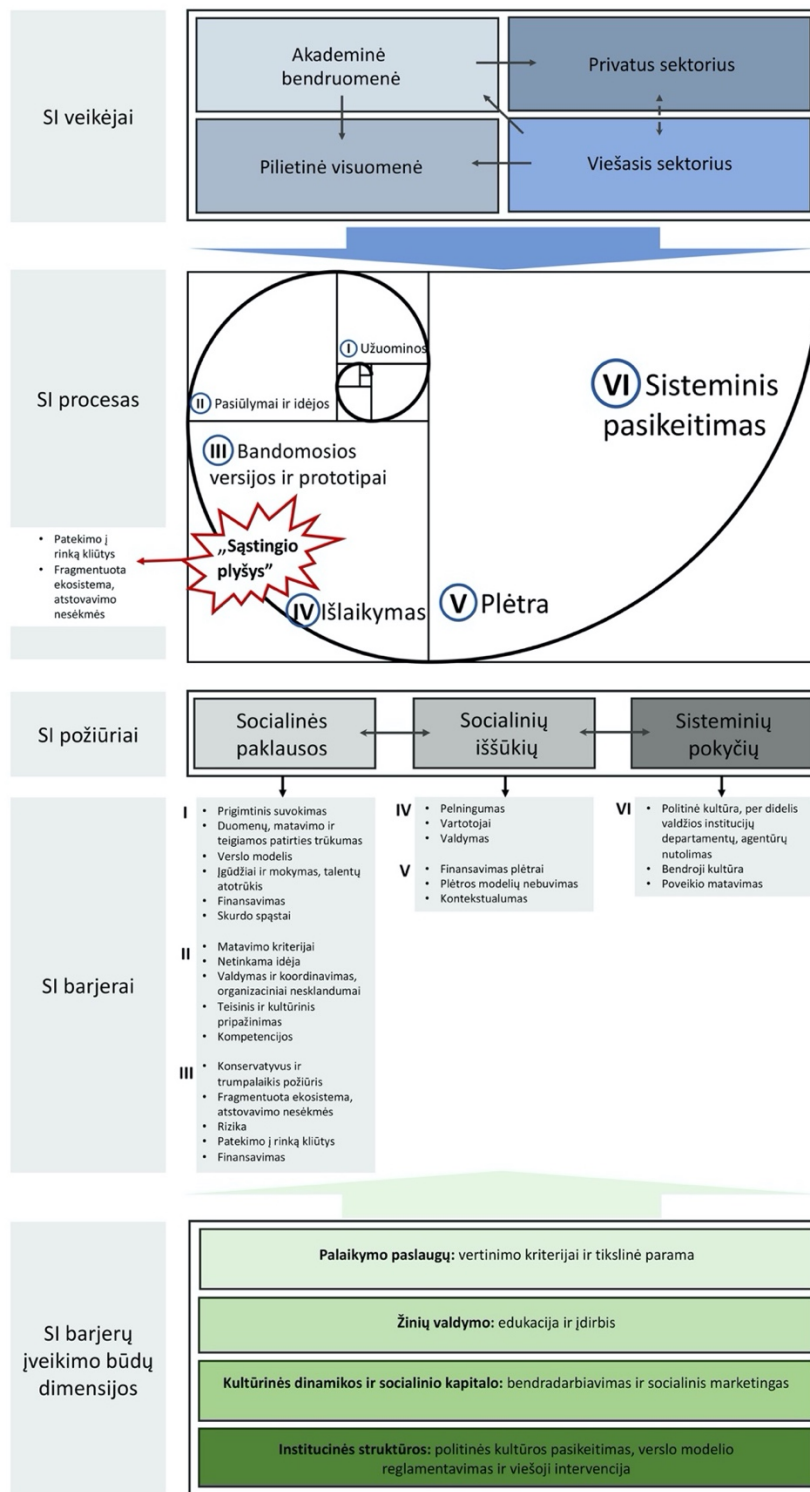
SI veikėjai

Akademinė bendruomenė

Privatus sektorius

Pilietinė visuomenė

Viešasis sektorius

SI procesas

I Užuominos

II Pasiūlymai ir idėjos

III Bandomosios versijos ir prototipai

VI Sisteminis pasikeitimas

• Patekimo į rinką kliūtys
• Fragmentuota ekosistema, atstovavimo nesėkmės

„Sąstingio plyšys"

IV Išlaikymas

V Plėtra

SI požiūriai

Socialinės paklausos

Socialinių iššūkių

Sisteminių pokyčių

SI barjerai

I
• Prigimtinis suvokimas
• Duomenų, matavimo ir teigiamos patirties trūkumas
• Verslo modelis
• Įgūdžiai ir mokymas, talentų atotrūkis
• Finansavimas
• Skurdo spąstai

II
• Matavimo kriterijai
• Netinkama idėja
• Valdymas ir koordinavimas, organizaciniai nesklandumai
• Teisinis ir kultūrinis pripažinimas
• Kompetencijos

III
• Konservatyvus ir trumpalaikis požiūris
• Fragmentuota ekosistema, atstovavimo nesėkmės
• Rizika
• Patekimo į rinką kliūtys
• Finansavimas

IV
• Pelningumas
• Vartotojai
• Valdymas

V
• Finansavimas plėtrai
• Plėtros modelių nebuvimas
• Kontekstualumas

VI
• Politinė kultūra, per didelis valdžios institucijų departamentų, agentūrų nutolimas
• Bendroji kultūra
• Poveikio matavimas

SI barjerų įveikimo būdų dimensijos

Palaikymo paslaugų: vertinimo kriterijai ir tikslinė parama

Žinių valdymo: edukacija ir įdirbis

Kultūrinės dinamikos ir socialinio kapitalo: bendradarbiavimas ir socialinis marketingas

Institucinės struktūros: politinės kultūros pasikeitimas, verslo modelio reglamentavimas ir viešoji intervencija